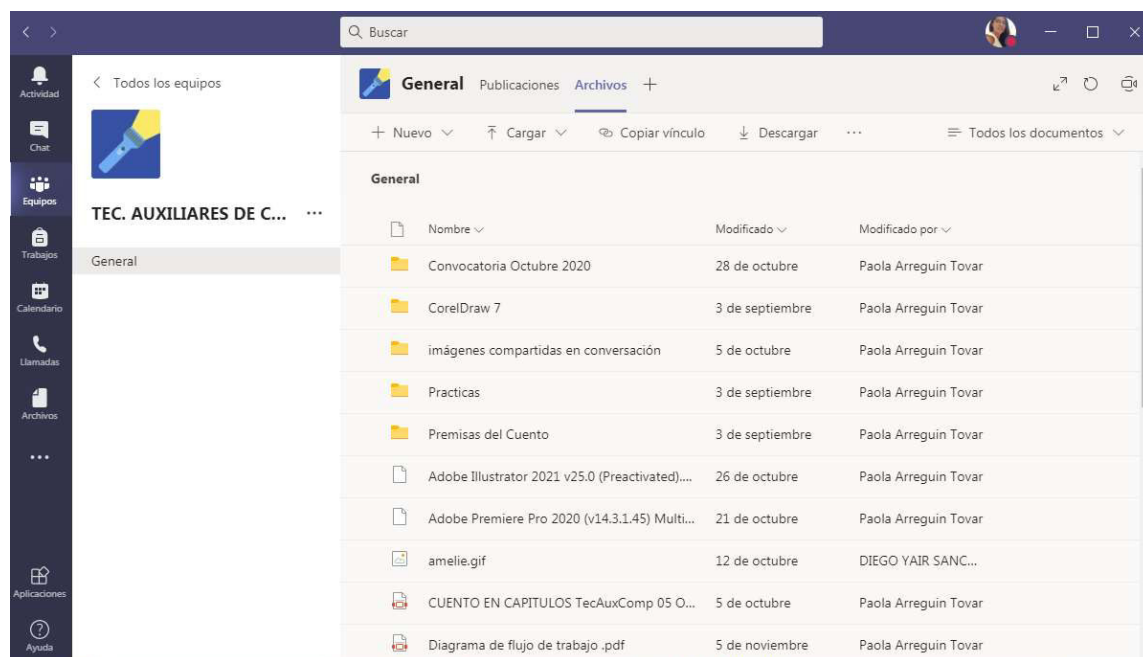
Buscar

Actividad
Chat
Equipos
Trabajos
Calendario
Llamadas
Archivos
...
Aplicaciones
Ayuda

< Todos los equipos

TEC. AUXILIARES DE C... ···

General

General Publicaciones Archivos +

+ Nuevo ∨ Cargar ∨ Copiar vínculo Descargar ··· Todos los documentos ∨

General

| Nombre ∨ | Modificado ∨ | Modificado por ∨ |
|---|---|---|
| Convocatoria Octubre 2020 | 28 de octubre | Paola Arreguin Tovar |
| CorelDraw 7 | 3 de septiembre | Paola Arreguin Tovar |
| imágenes compartidas en conversación | 5 de octubre | Paola Arreguin Tovar |
| Practicas | 3 de septiembre | Paola Arreguin Tovar |
| Premisas del Cuento | 3 de septiembre | Paola Arreguin Tovar |
| Adobe Illustrator 2021 v25.0 (Preactivated).... | 26 de octubre | Paola Arreguin Tovar |
| Adobe Premiere Pro 2020 (v14.3.1.45) Multi... | 21 de octubre | Paola Arreguin Tovar |
| amelie.gif | 12 de octubre | DIEGO YAIR SANC... |
| CUENTO EN CAPITULOS TecAuxComp 05 O... | 5 de octubre | Paola Arreguin Tovar |
| Diagrama de flujo de trabajo .pdf | 5 de noviembre | Paola Arreguin Tovar |